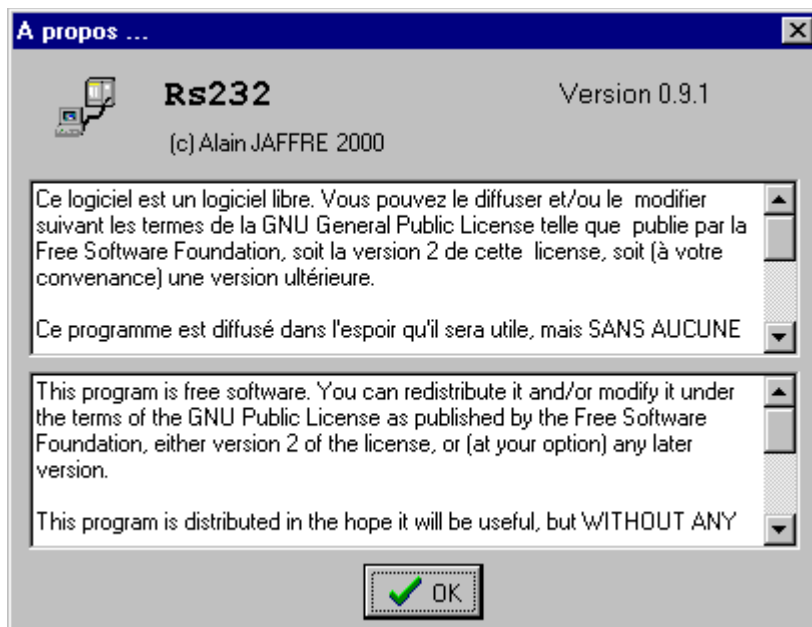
A propos ...

Rs232

Version 0.9.1

(c) Alain JAFFRE 2000

Ce logiciel est un logiciel libre. Vous pouvez le diffuser et/ou le modifier suivant les termes de la GNU General Public License telle que publie par la Free Software Foundation, soit la version 2 de cette license, soit (à votre convenance) une version ultérieure.

Ce programme est diffusé dans l'espoir qu'il sera utile, mais SANS AUCUNE

This program is free software. You can redistribute it and/or modify it under the terms of the GNU Public License as published by the Free Software Foundation, either version 2 of the license, or (at your option) any later version.

This program is distributed in the hope it will be useful, but WITHOUT ANY

OK